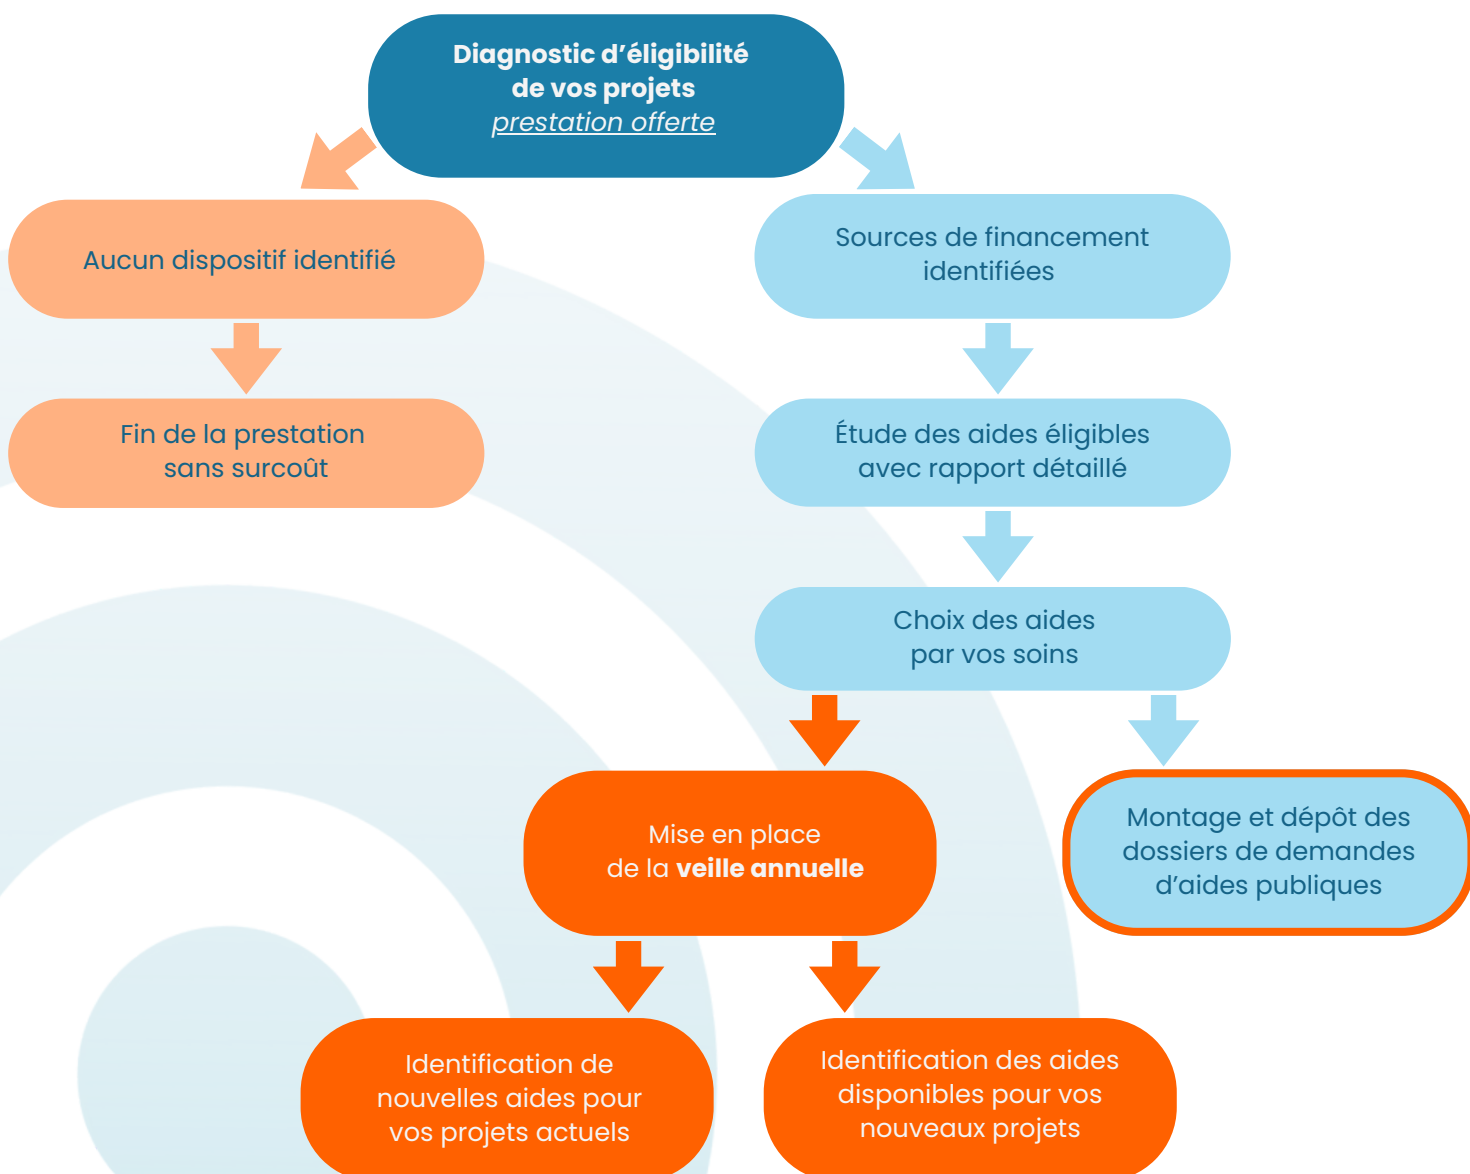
Diagnostic d’éligibilité de vos projets
prestation offerte

Aucun dispositif identifié

Fin de la prestation sans surcoût

Sources de financement identifiées

Étude des aides éligibles avec rapport détaillé

Choix des aides par vos soins

Mise en place de la veille annuelle

Montage et dépôt des dossiers de demandes d’aides publiques

Identification de nouvelles aides pour vos projets actuels

Identification des aides disponibles pour vos nouveaux projets